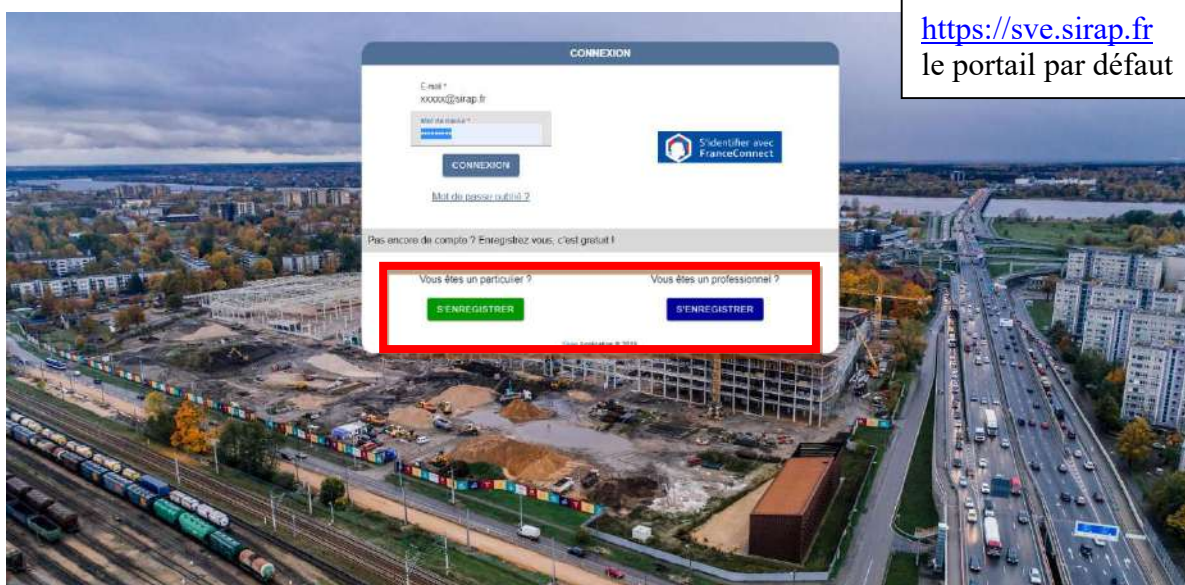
https://sve.sirap.fr
le portail par défaut

CONNEXION

E-mail *
xxxxx@sirap.fr

Mot de passe *
••••••••

CONNEXION

S'identifier avec FranceConnect

Mot de passe oublié ?

Pas encore de compte ? Enregistrez vous, c'est gratuit !

Vous êtes un particulier ?

S'ENREGISTRER

Vous êtes un professionnel ?

S'ENREGISTRER

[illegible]